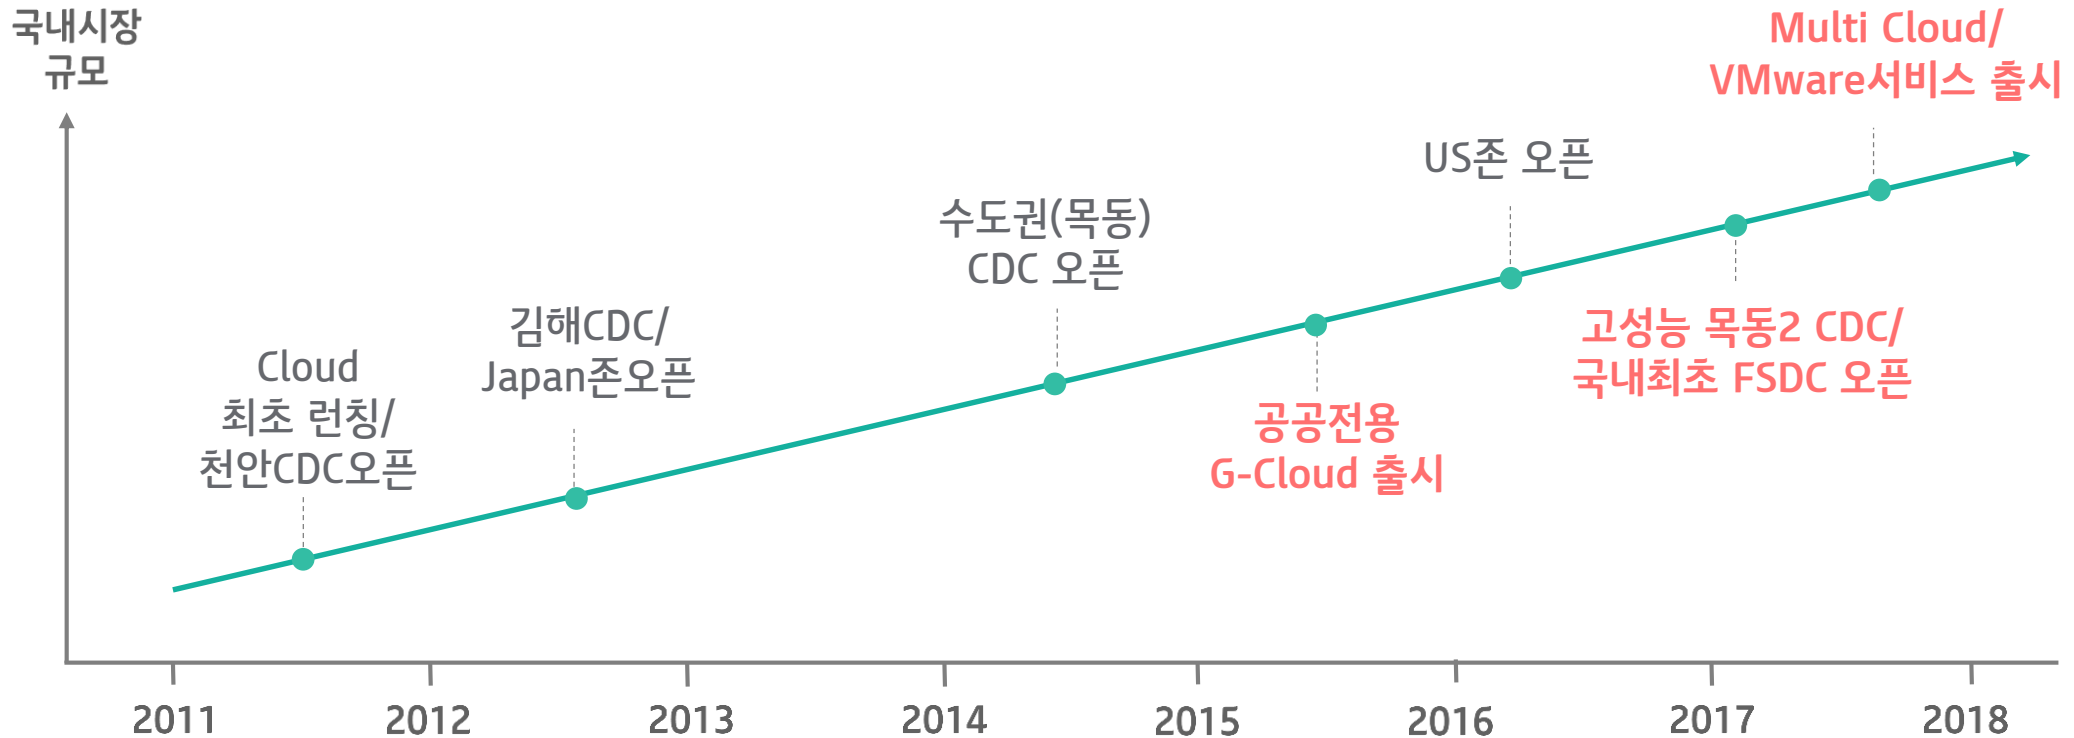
국내시장
규모

Multi Cloud/
VMware서비스 출시

US존 오픈

수도권(목동)
CDC 오픈

김해CDC/
Japan존오픈

Cloud
최초 런칭/
천안CDC오픈

공공전용
G-Cloud 출시

고성능 목동2 CDC/
국내최초 FSDC 오픈

2011 2012 2013 2014 2015 2016 2017 2018